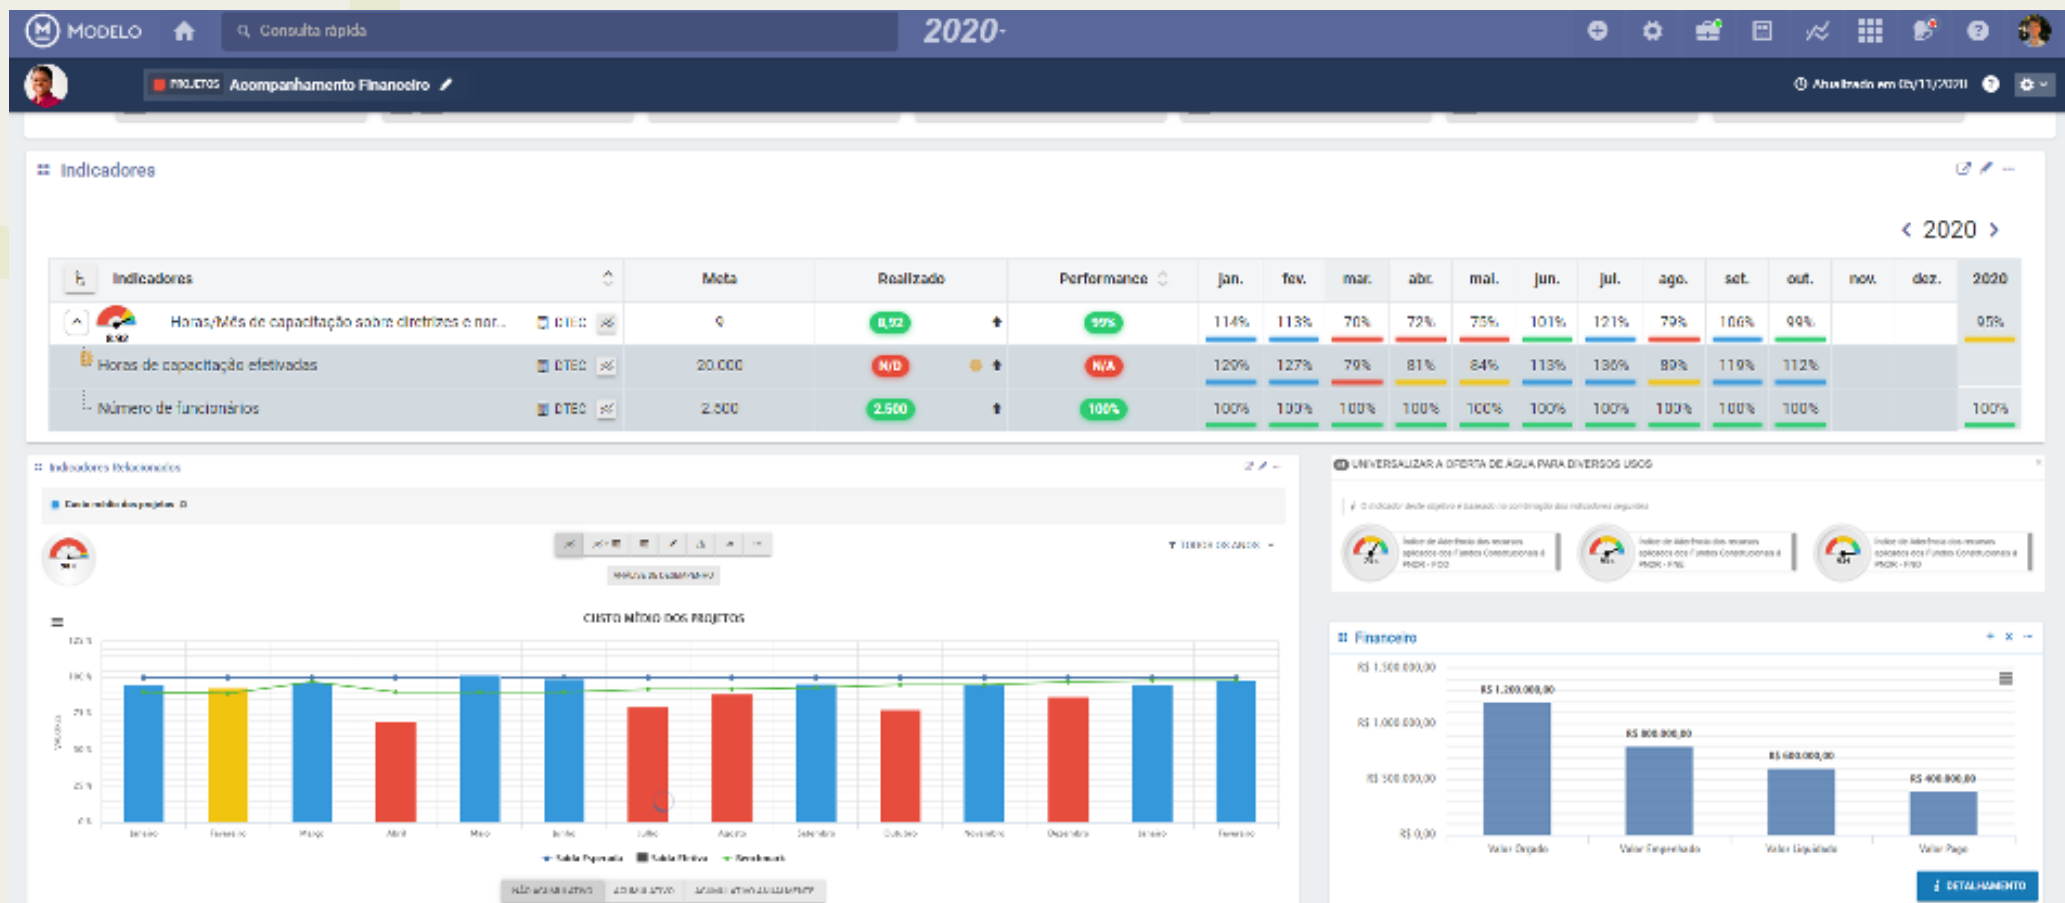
MODELO
Consulta rápida
2020

PROJETOS Acompanhamento Financeiro
Atualizado em 05/11/2020

Indicadores

2020

| Indicadores | | Meta | Realizado | Performance | jan. | fev. | mar. | abr. | mai. | jun. | jul. | ago. | set. | out. | nov. | dez. | 2020 |
|---|---|---|---|---|---|---|---|---|---|---|---|---|---|---|---|---|---|
| Horas/Mês de capacitação sobre diretrizes e nor... | DTEC | 9 | 8,92 | 99% | 114% | 113% | 70% | 72% | 75% | 101% | 121% | 79% | 106% | 99% | | | 95% |
| Horas de capacitação efetivadas | DTEC | 20.000 | N/D | N/A | 120% | 127% | 79% | 81% | 84% | 113% | 136% | 89% | 119% | 112% | | | |
| Número de funcionários | DTEC | 2.500 | 2.500 | 100% | 100% | 100% | 100% | 100% | 100% | 100% | 100% | 100% | 100% | 100% | | | 100% |

Indicadores Relacionados
Custo médio dos projetos
CUSTO MÉDIO DOS PROJETOS
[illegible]

UNIVERSALIZAR A OFERTA DE ÁGUA PARA DIVERSOS USOS
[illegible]

Financeiro
R$ 1.500.000,00
R$ 1.000.000,00
R$ 500.000,00
R$ 0,00
R$ 1.200.000,00
R$ 800.000,00
R$ 600.000,00
R$ 400.000,00
Valor Orçado
Valor Empenhado
Valor Liquidado
Valor Pago
DETALHAMENTO